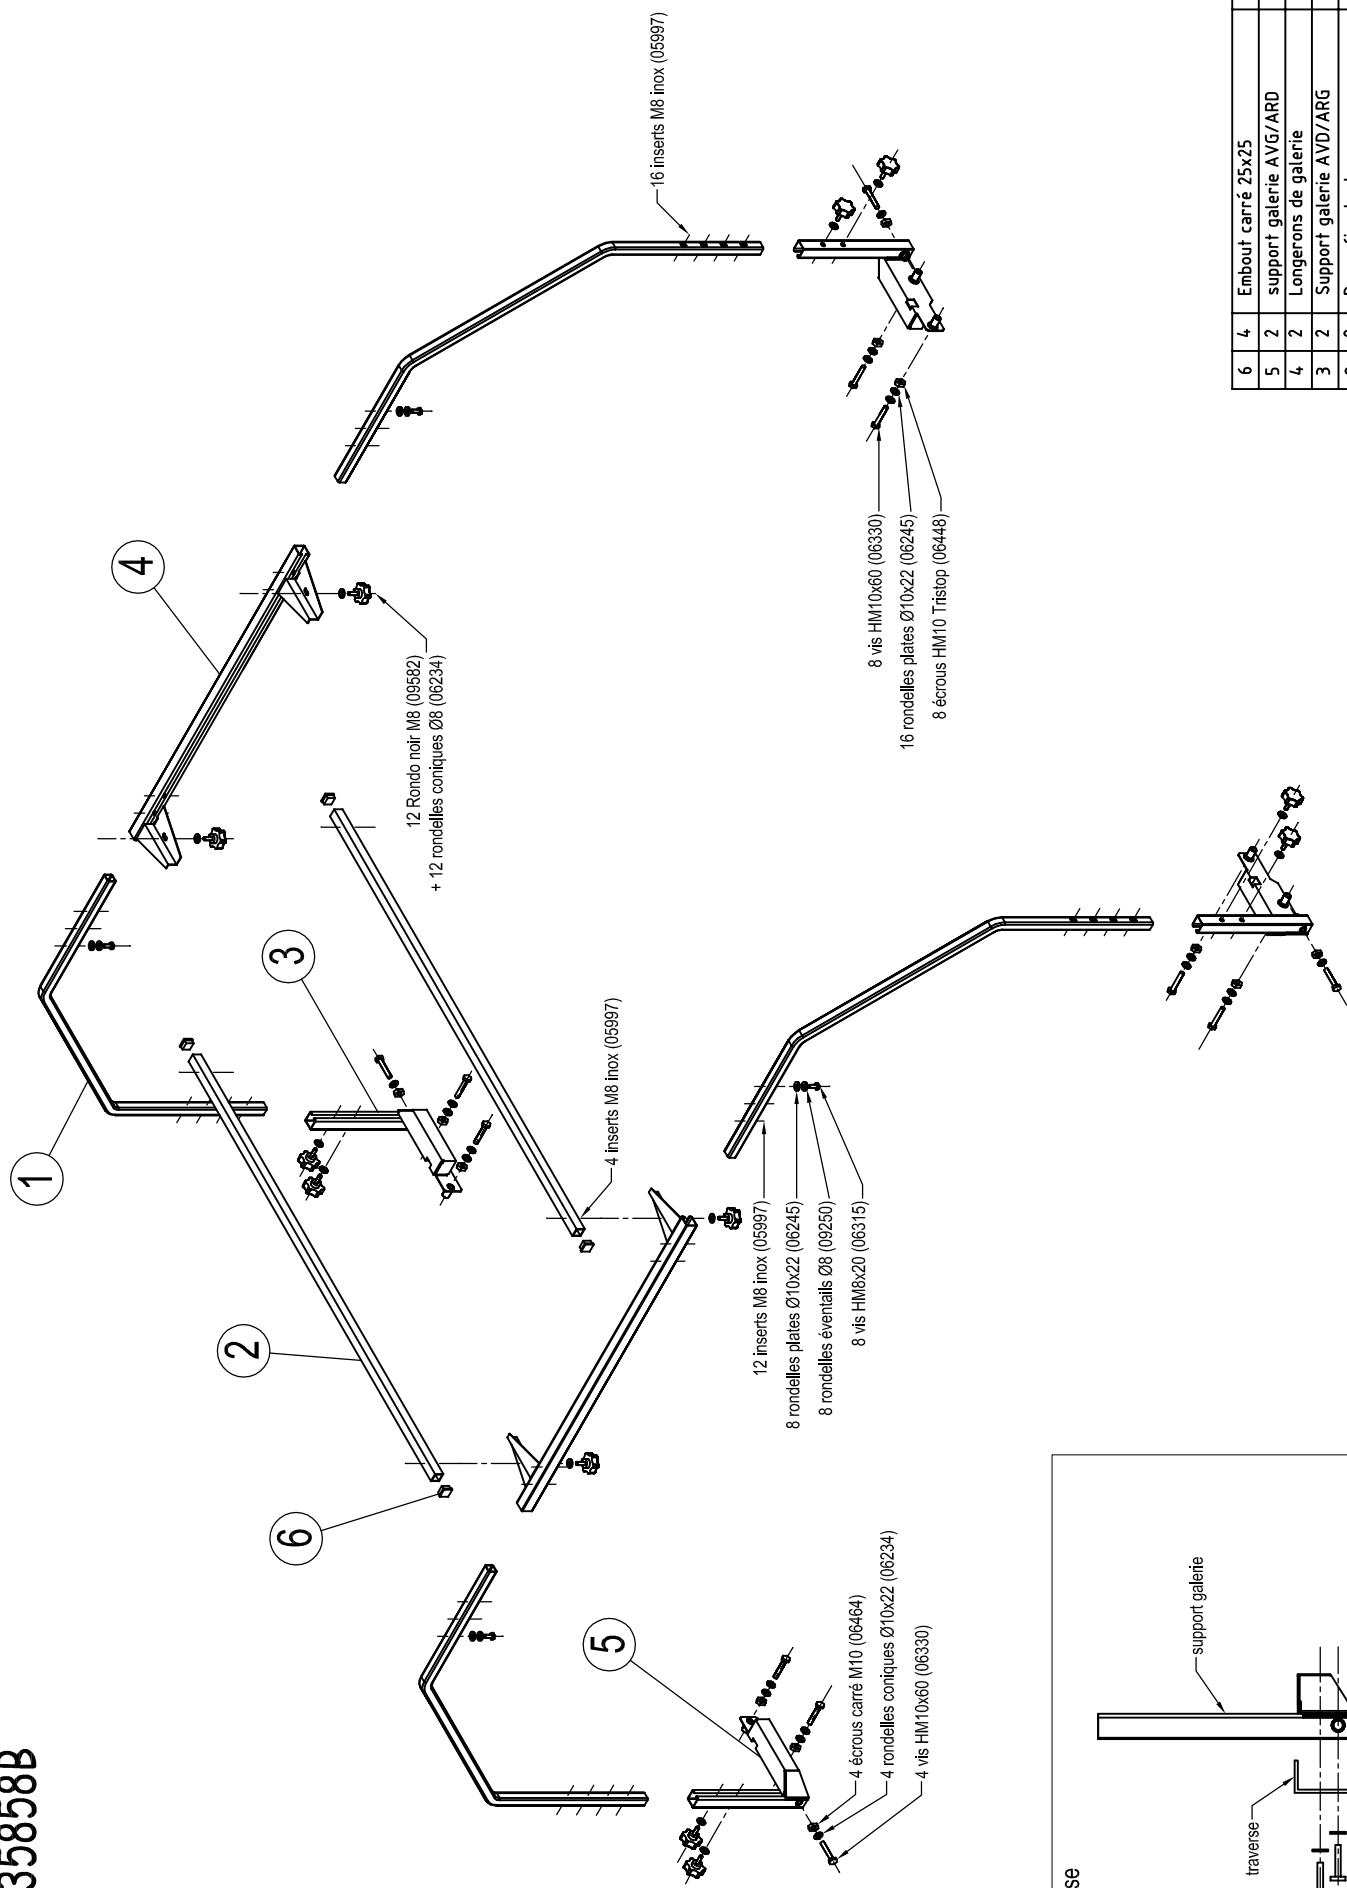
35858B

16 inserts M8 inox (05997)

4

12 Rondo noir M8 (09582)
+ 12 rondelles coniques Ø8 (06234)

8 vis HM10x60 (06330)
16 rondelles plates Ø10x22 (06245)
8 écrous HM10 Tristop (06448)

3

1

4 inserts M8 inox (05997)

2

12 inserts M8 inox (05997)
8 rondelles plates Ø10x22 (06245)
8 rondelles éventails Ø8 (09250)
8 vis HM8x20 (06315)

6

5

4 écrous carré M10 (06464)
4 rondelles coniques Ø10x22 (06234)
4 vis HM10x60 (06330)

se

traverse

support galerie

| 6 | 4 | Embout carré 25x25 |
|---|---|---|
| 5 | 2 | support galerie AVG/ARD |
| 4 | 2 | Longerons de galerie |
| 3 | 2 | Support galerie AVD/ARG |
| 2 | 2 | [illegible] |